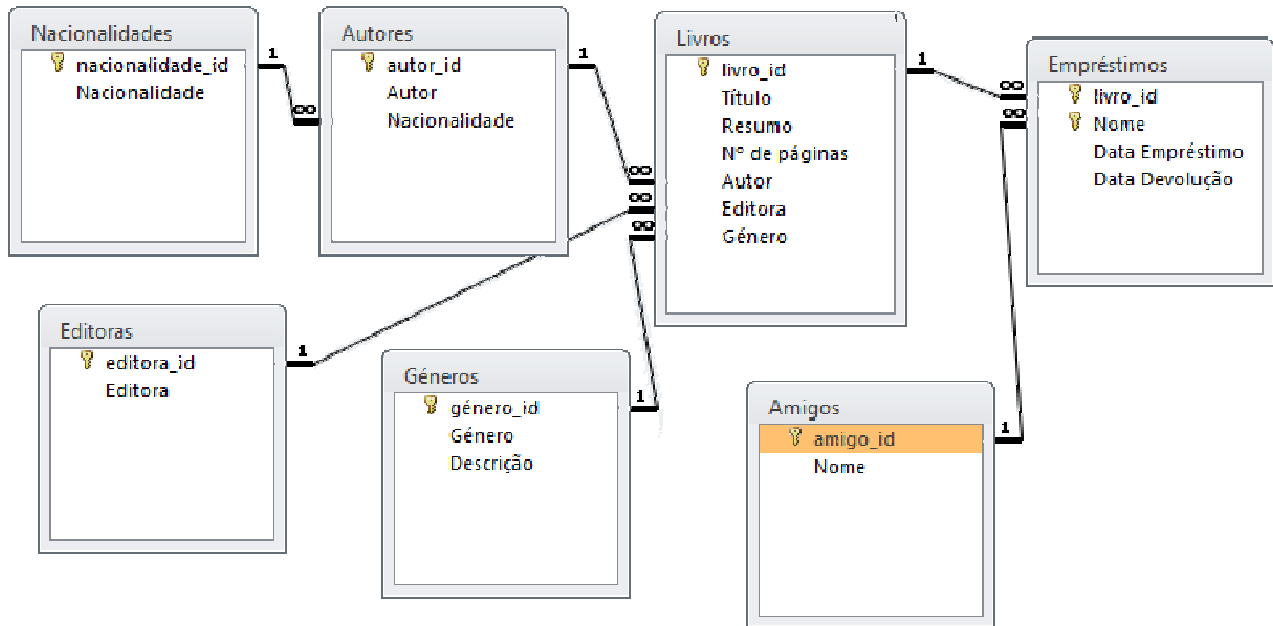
Nacionalidades
nacionalidade_id
Nacionalidade

1
∞

Autores
autor_id
Autor
Nacionalidade

1
∞
∞
∞

Livros
livro_id
Título
Resumo
Nº de páginas
Autor
Editora
Género

1
∞
∞

Empréstimos
livro_id
Nome
Data Empréstimo
Data Devolução

Editoras
editora_id
Editora

1

Géneros
género_id
Género
Descrição

1

Amigos
amigo_id
Nome

1